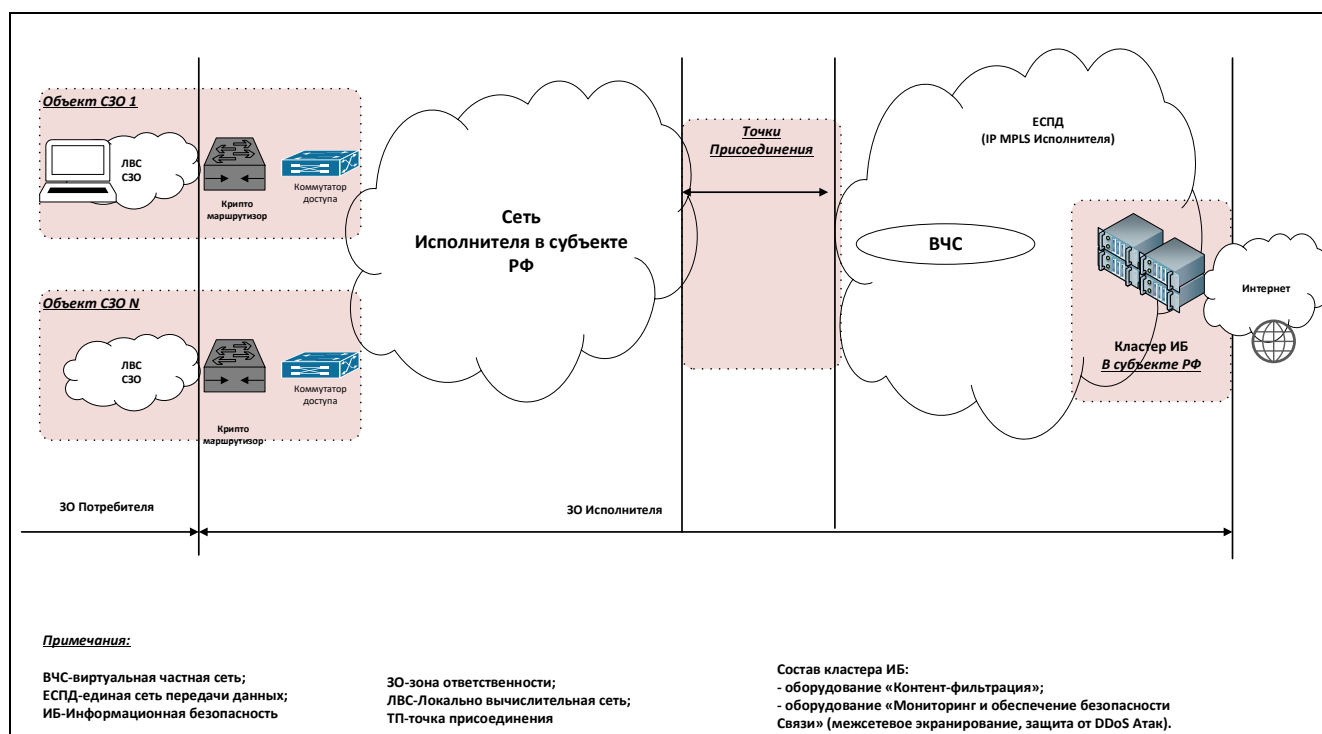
Объект СЗО 1

ЛВС СЗО

Крипто маршрутизор

Коммутатор доступа

Объект СЗО N

ЛВС СЗО

Крипто маршрутизор

Коммутатор доступа

Сеть Исполнителя в субъекте РФ

Точки Присоединения

ЕСПД (IP MPLS Исполнителя)

ВЧС

Интернет

Кластер ИБ
В субъекте РФ

ЗО Потребителя

ЗО Исполнителя

Примечания:

ВЧС-виртуальная частная сеть;
ЕСПД-единая сеть передачи данных;
ИБ-Информационная безопасность

ЗО-зона ответственности;
ЛВС-Локально вычислительная сеть;
ТП-точка присоединения

Состав кластера ИБ:
- оборудование «Контент-фильтрация»;
- оборудование «Мониторинг и обеспечение безопасности Связи» (межсетевое экранирование, защита от DDoS Атак).